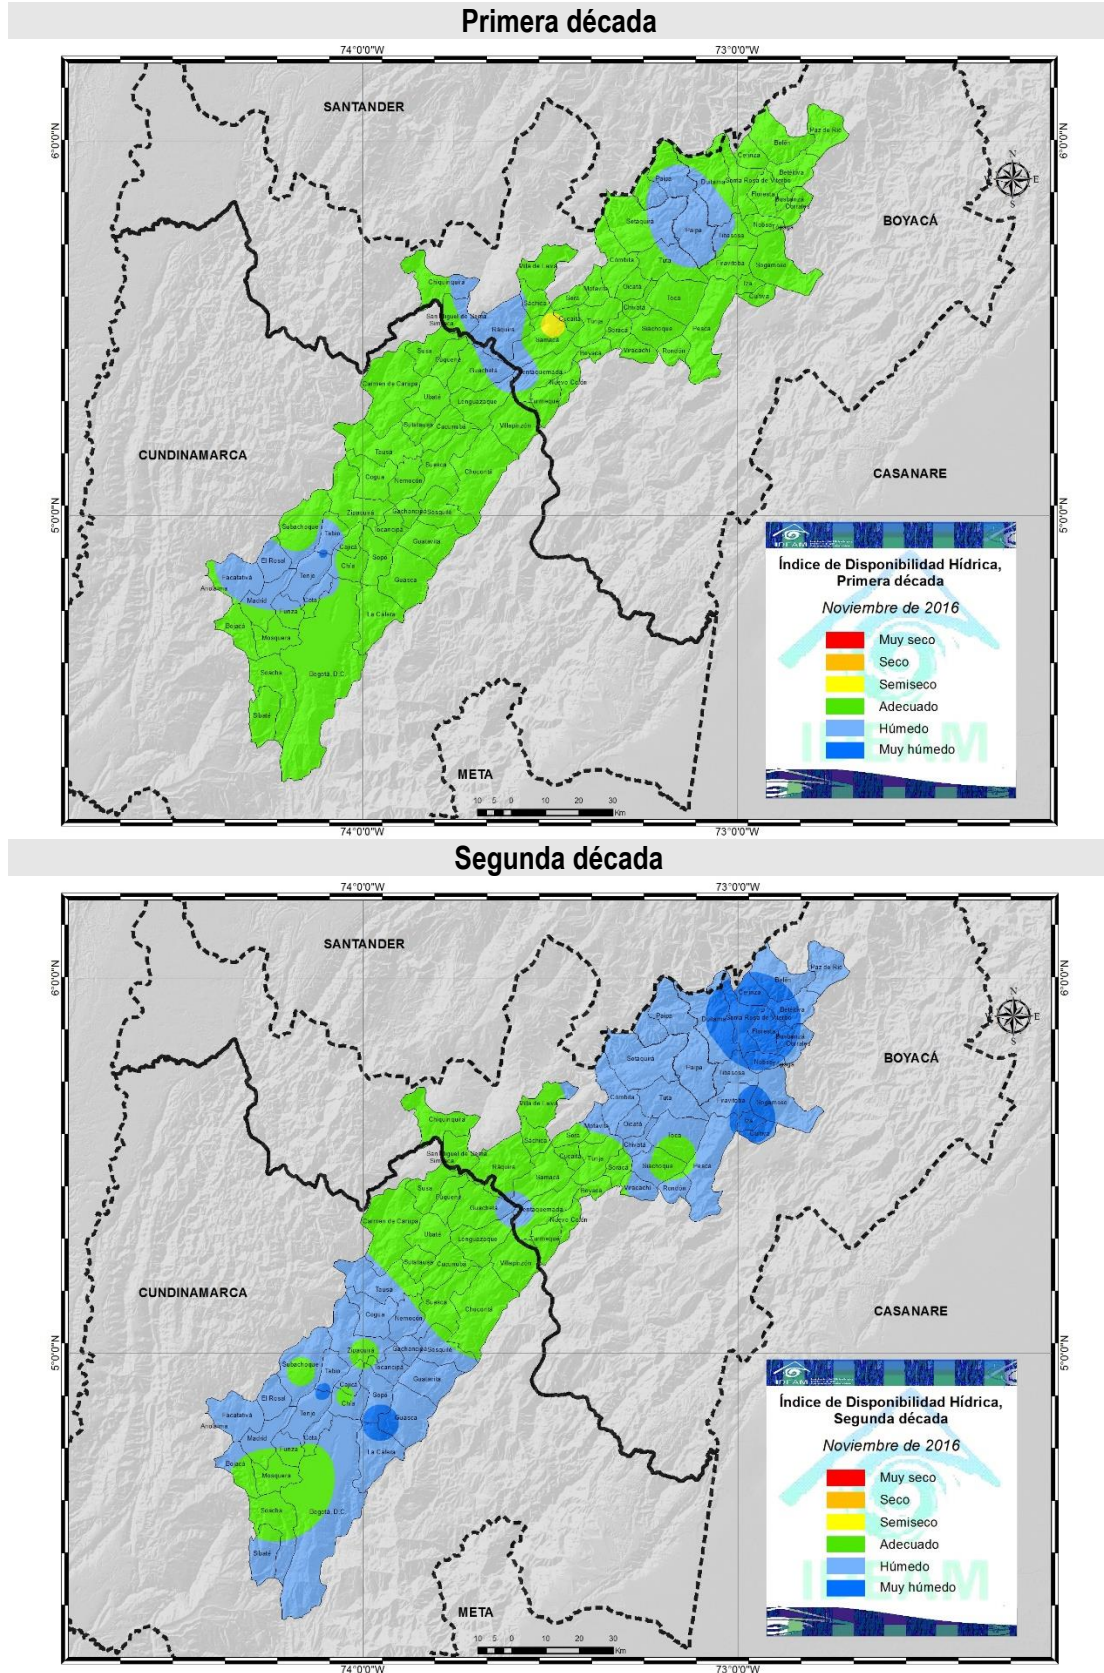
Primera década

74°0'0"W
73°0'0"W
6°0'0"N
5°0'0"N

SANTANDER
BOYACÁ
CUNDINAMARCA
CASANARE
META

N
E
S

Paz de Río
Belén
Cerinza
Betéitiva
Duitama
Santa Rosa de Viterbo
Floresta
Busbanzá
Corrales
Paipa
Sotaquirá
Tibasosa
Nobsa
Firavitoba
Sogamoso
Iza
Cuítiva
Cómbita
Tuta
Villa de Leyva
Chiquinquirá
San Miguel de Sema
Simijaca
Ráquira
Sáchica
Motavita
Oicatá
Toca
Cucaita
Tunja
Chivatá
Sora
Soracá
Siachoque
Pesca
Samacá
Boyacá
Viracachá
Rondón
Ventaquemada
Nuevo Colón
Turmequé
Susa
Fúquene
Guachetá
Carmen de Carupa
Ubaté
Lenguazaque
Sutatausa
Cucunubá
Villapinzón
Tausa
Suesca
Chocontá
Cogua
Nemocón
Zipaquirá
Gachancipá
Sesquilé
Subachoque
Tabio
Tocancipá
Cajicá
Chía
Sopó
Guatavita
El Rosal
Tenjo
Guasca
Facatativá
Madrid
Cota
Anolaima
Funza
Bojacá
La Calera
Mosquera
Soacha
Bogotá, D.C.
Sibaté

10 5 0 10 20 30 Km

Índice de Disponibilidad Hídrica, Primera década
Noviembre de 2016
Muy seco
Seco
Semiseco
Adecuado
Húmedo
Muy húmedo

Segunda década

74°0'0"W
73°0'0"W
6°0'0"N
5°0'0"N

SANTANDER
BOYACÁ
CUNDINAMARCA
CASANARE
META

N
E
S

10 5 0 10 20 30 Km

Índice de Disponibilidad Hídrica, Segunda década
Noviembre de 2016
Muy seco
Seco
Semiseco
Adecuado
Húmedo
Muy húmedo